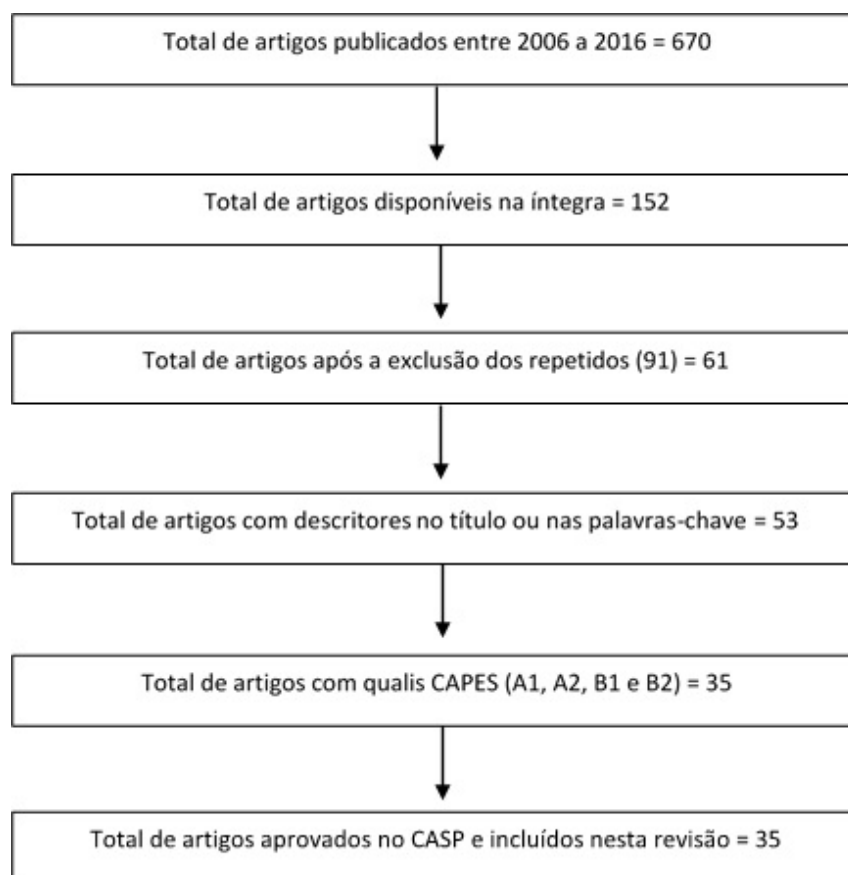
Total de artigos publicados entre 2006 a 2016 = 670

Total de artigos disponíveis na íntegra = 152

Total de artigos após a exclusão dos repetidos (91) = 61

Total de artigos com descritores no título ou nas palavras-chave = 53

Total de artigos com qualis CAPES (A1, A2, B1 e B2) = 35

Total de artigos aprovados no CASP e incluídos nesta revisão = 35